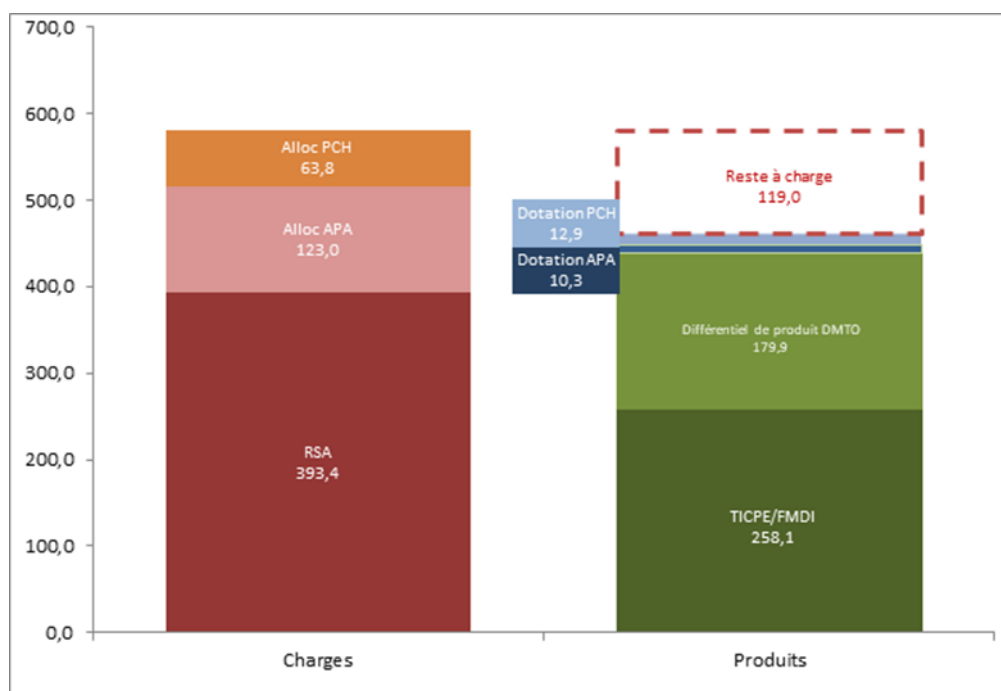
700,0
600,0
500,0
400,0
300,0
200,0
100,0
0,0

Alloc PCH
63,8

Alloc APA
123,0

RSA
393,4

Reste à charge
119,0

Dotation PCH
12,9

Dotation APA
10,3

Différentiel de produit DMTO
179,9

TICPE/FMDI
258,1

Charges

Produits